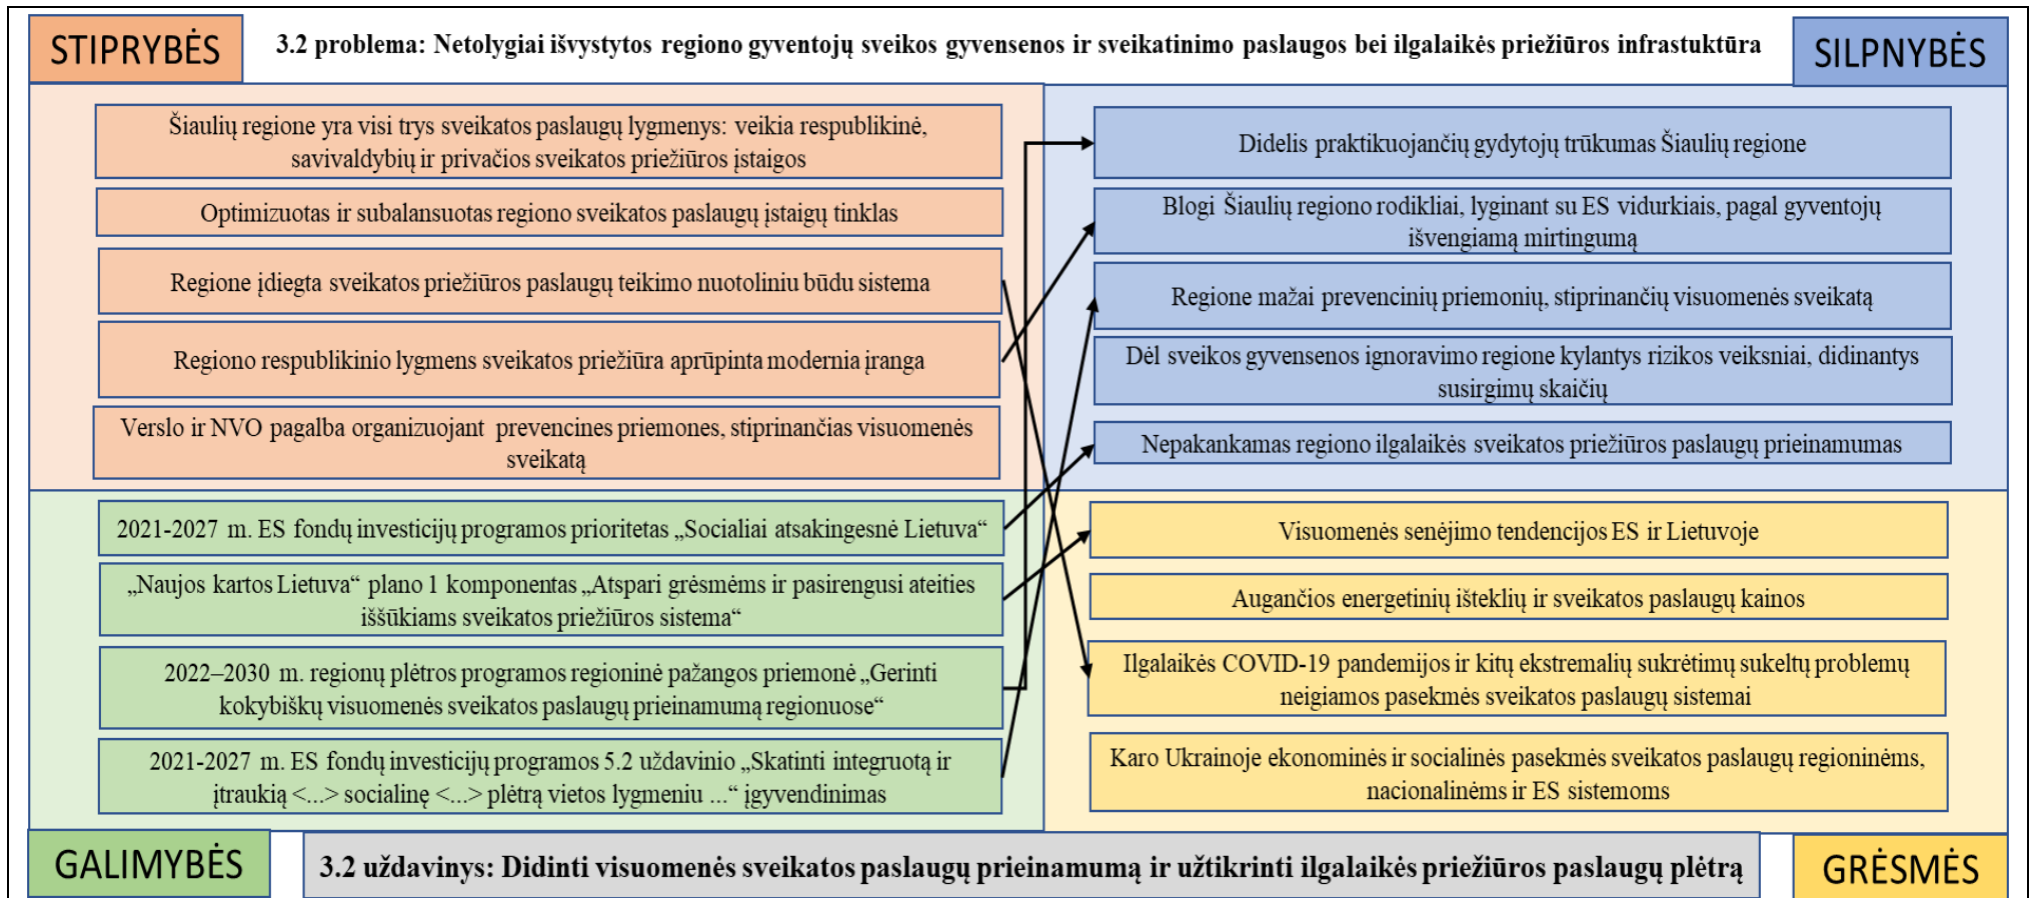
STIPRYBĖS

3.2 problema: Netolygiai išvystytos regiono gyventojų sveikos gyvensenos ir sveikatinimo paslaugos bei ilgalaikės priežiūros infrastuktūra

SILPNYBĖS

Šiaulių regione yra visi trys sveikatos paslaugų lygmenys: veikia respublikinė, savivaldybių ir privačios sveikatos priežiūros įstaigos

Optimizuotas ir subalansuotas regiono sveikatos paslaugų įstaigų tinklas

Regione įdiegta sveikatos priežiūros paslaugų teikimo nuotoliniu būdu sistema

Regiono respublikinio lygmens sveikatos priežiūra aprūpinta modernia įranga

Verslo ir NVO pagalba organizuojant prevencines priemones, stiprinančias visuomenės sveikatą

Didelis praktikuojančių gydytojų trūkumas Šiaulių regione

Blogi Šiaulių regiono rodikliai, lyginant su ES vidurkiais, pagal gyventojų išvengiamą mirtingumą

Regione mažai prevencinių priemonių, stiprinančių visuomenės sveikatą

Dėl sveikos gyvensenos ignoravimo regione kylantys rizikos veiksniai, didinantys susirgimų skaičių

Nepakankamas regiono ilgalaikės sveikatos priežiūros paslaugų prieinamumas

2021-2027 m. ES fondų investicijų programos prioritetas „Socialiai atsakingesnė Lietuva“

„Naujos kartos Lietuva“ plano 1 komponentas „Atspari grėsmėms ir pasirengusi ateities iššūkiams sveikatos priežiūros sistema“

2022–2030 m. regionų plėtros programos regioninė pažangos priemonė „Gerinti kokybiškų visuomenės sveikatos paslaugų prieinamumą regionuose“

2021-2027 m. ES fondų investicijų programos 5.2 uždavinio „Skatinti integruotą ir įtraukią <...> socialinę <...> plėtrą vietos lygmeniu ...“ įgyvendinimas

Visuomenės senėjimo tendencijos ES ir Lietuvoje

Augančios energetinių išteklių ir sveikatos paslaugų kainos

Ilgalaikės COVID-19 pandemijos ir kitų ekstremalių sukrėtimų sukeltų problemų neigiamos pasekmės sveikatos paslaugų sistemai

Karo Ukrainoje ekonominės ir socialinės pasekmės sveikatos paslaugų regioninėms, nacionalinėms ir ES sistemoms

GALIMYBĖS

3.2 uždavinys: Didinti visuomenės sveikatos paslaugų prieinamumą ir užtikrinti ilgalaikės priežiūros paslaugų plėtrą

GRĖSMĖS